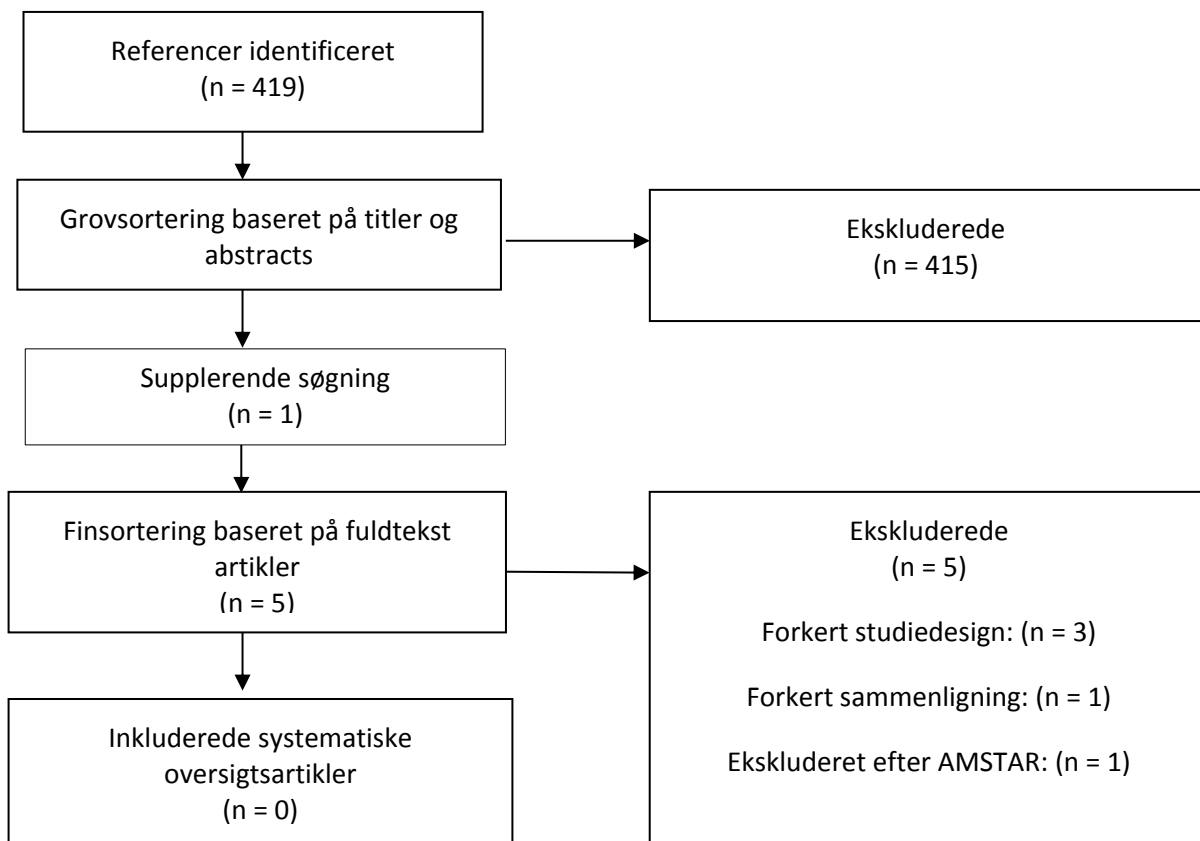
Referencer identificeret
(n = 419)

Grovsortering baseret på titler og abstracts

Ekskluderede
(n = 415)

Supplerende søgning
(n = 1)

Finsortering baseret på fuldtekst artikler
(n = 5)

Ekskluderede
(n = 5)

Forkert studiedesign: (n = 3)

Forkert sammenligning: (n = 1)

Ekskluderet efter AMSTAR: (n = 1)

Inkluderede systematiske oversigtsartikler
(n = 0)